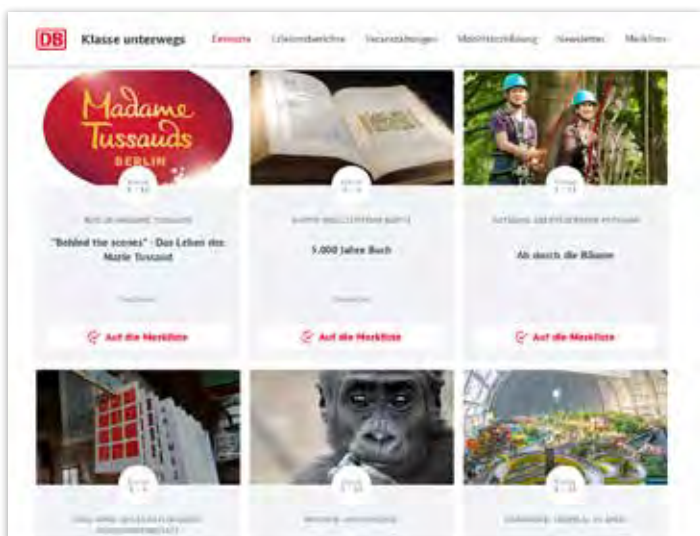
DB Klasse unterwegs Lernorte Lehrerberichte Veranstaltungen Mobilitätsbildung Newsletter Merkliste

Madame Tussauds BERLIN

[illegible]

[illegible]

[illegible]

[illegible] MADAME TUSSAUDS

"Behind the scenes" - Das Leben der Marie Tussaud

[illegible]

Auf die Merkliste

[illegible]

5.000 Jahre Buch

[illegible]

Auf die Merkliste

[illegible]

Ab durch die Bäume

Auf die Merkliste

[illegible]

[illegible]

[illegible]

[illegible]

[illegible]

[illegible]